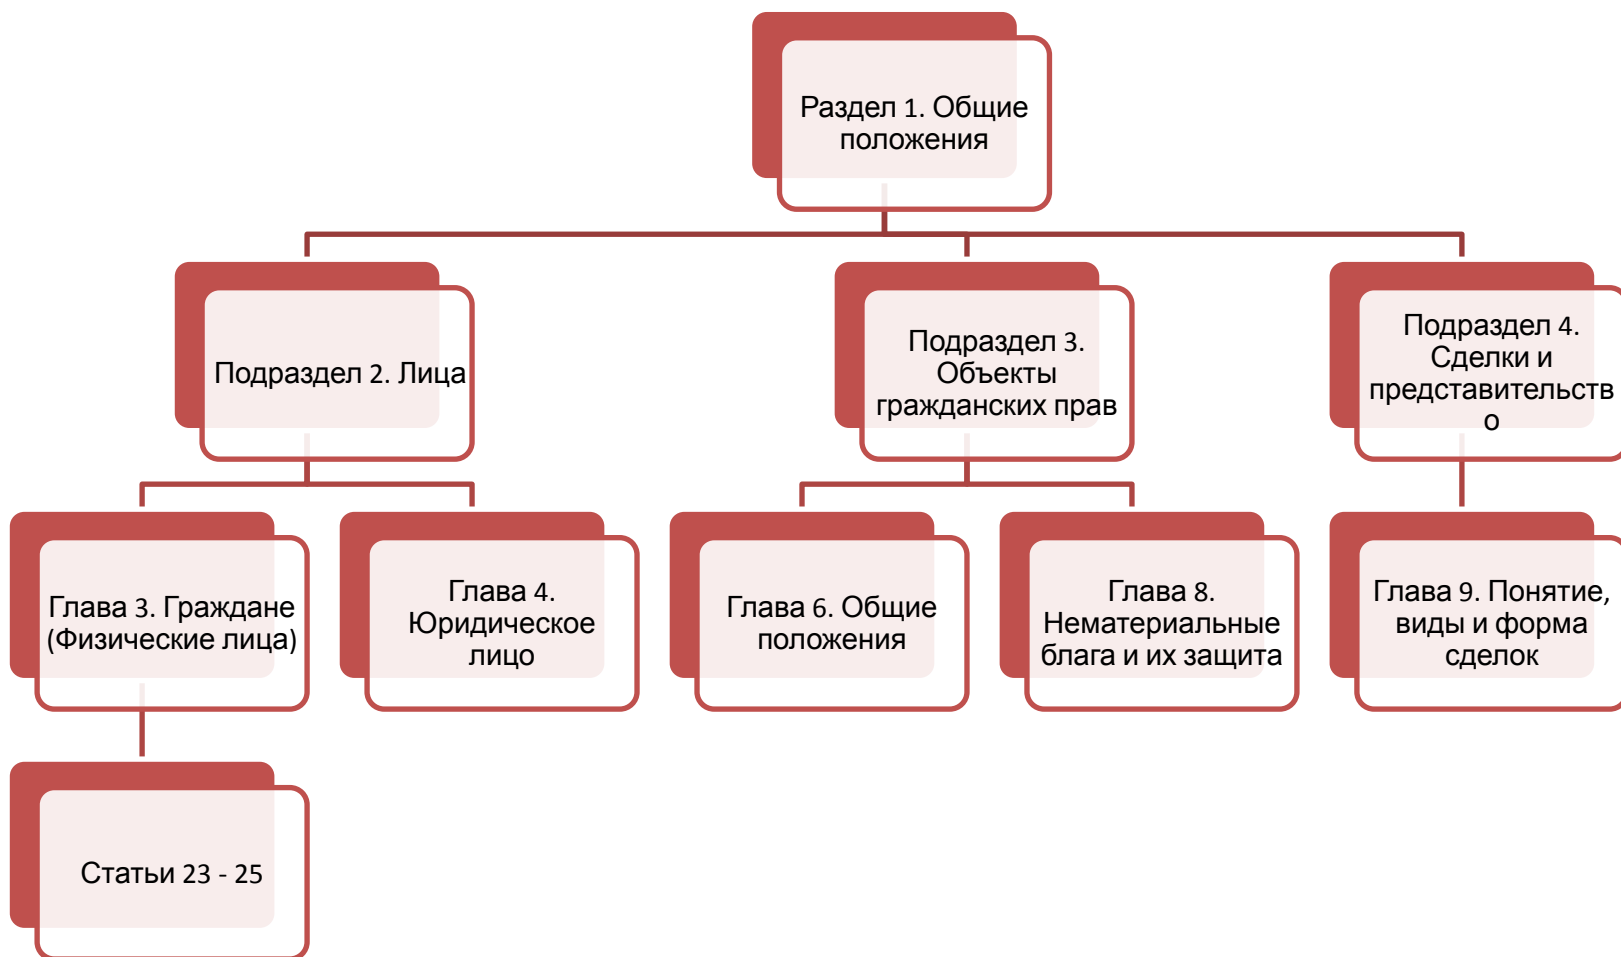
Раздел 1. Общие положения

Подраздел 2. Лица

Подраздел 3. Объекты гражданских прав

Подраздел 4. Сделки и представительство

Глава 3. Граждане (Физические лица)

Глава 4. Юридическое лицо

Глава 6. Общие положения

Глава 8. Нематериальные блага и их защита

Глава 9. Понятие, виды и форма сделок

Статьи 23 - 25